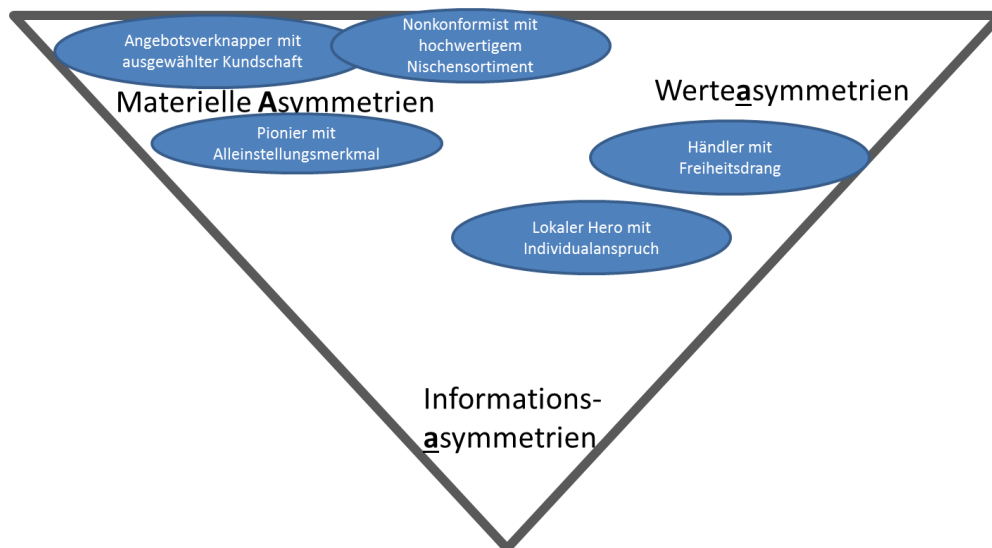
Angebotsverknapper mit ausgewählter Kundschaft

Nonkonformist mit hochwertigem Nischensortiment

Materielle **A**symmetrien

Werte**a**symmetrien

Pionier mit Alleinstellungsmerkmal

Händler mit Freiheitsdrang

Lokaler Hero mit Individualanspruch

Informations-**a**symmetrien